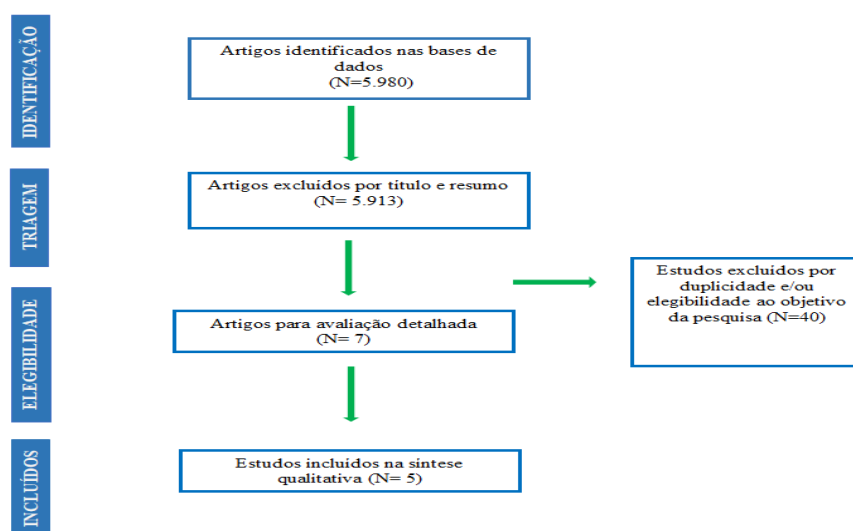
IDENTIFICAÇÃO

Artigos identificados nas bases de dados (N=5.980)

TRIAGEM

Artigos excluídos por título e resumo (N= 5.913)

ELEGIBILIDADE

Artigos para avaliação detalhada (N= 7)

Estudos excluídos por duplicidade e/ou elegibilidade ao objetivo da pesquisa (N=40)

INCLUÍDOS

Estudos incluídos na síntese qualitativa (N= 5)